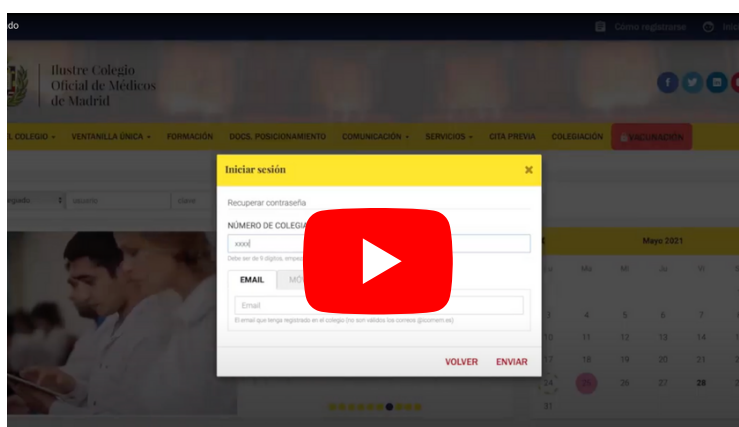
do

Cómo registrarse

Ilustre Colegio Oficial de Médicos de Madrid

EL COLEGIO · VENTANILLA ÚNICA · FORMACIÓN · DOCS. POSICIONAMIENTO · COMUNICACIÓN · SERVICIOS · CITA PREVIA · COLEGIACIÓN · VACUNACIÓN

Iniciar sesión ×

Recuperar contraseña

NÚMERO DE COLEGIA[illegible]

xxxx

Debe ser de 9 dígitos, emp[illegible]

EMAIL | MÓ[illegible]

Email

El email que tenga registrado en el colegio (no son válidos los correos @icomem.es)

VOLVER ENVIAR

Mayo 2021

Lu Ma Mi Ju Vi

3 4 5 6 7
10 11 12 13 14
17 18 19 20 21
24 25 26 27 28
31